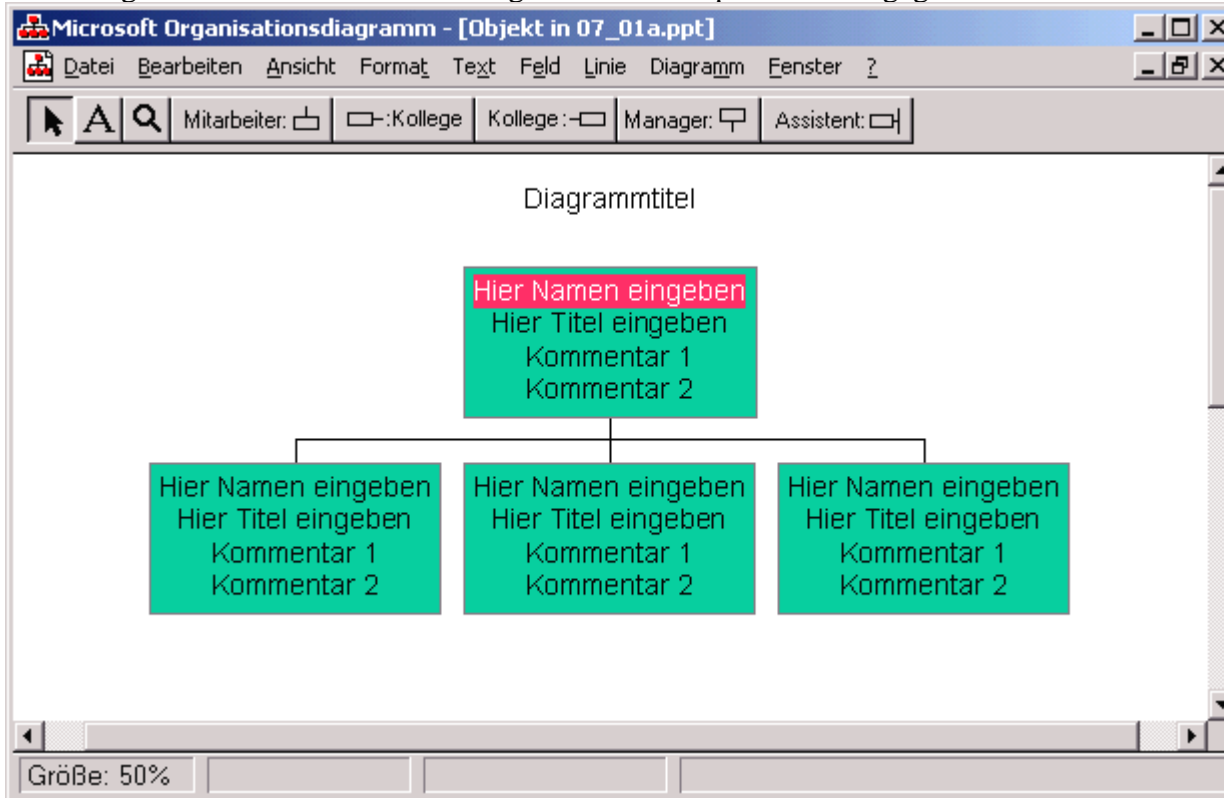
Microsoft Organisationsdiagramm - [Objekt in 07_01a.ppt]

Datei Bearbeiten Ansicht Format Text Feld Linie Diagramm Fenster ?

Mitarbeiter: :Kollege Kollege: Manager: Assistent:

Diagrammtitel

Hier Namen eingeben
Hier Titel eingeben
Kommentar 1
Kommentar 2

Hier Namen eingeben
Hier Titel eingeben
Kommentar 1
Kommentar 2

Hier Namen eingeben
Hier Titel eingeben
Kommentar 1
Kommentar 2

Hier Namen eingeben
Hier Titel eingeben
Kommentar 1
Kommentar 2

Größe: 50%